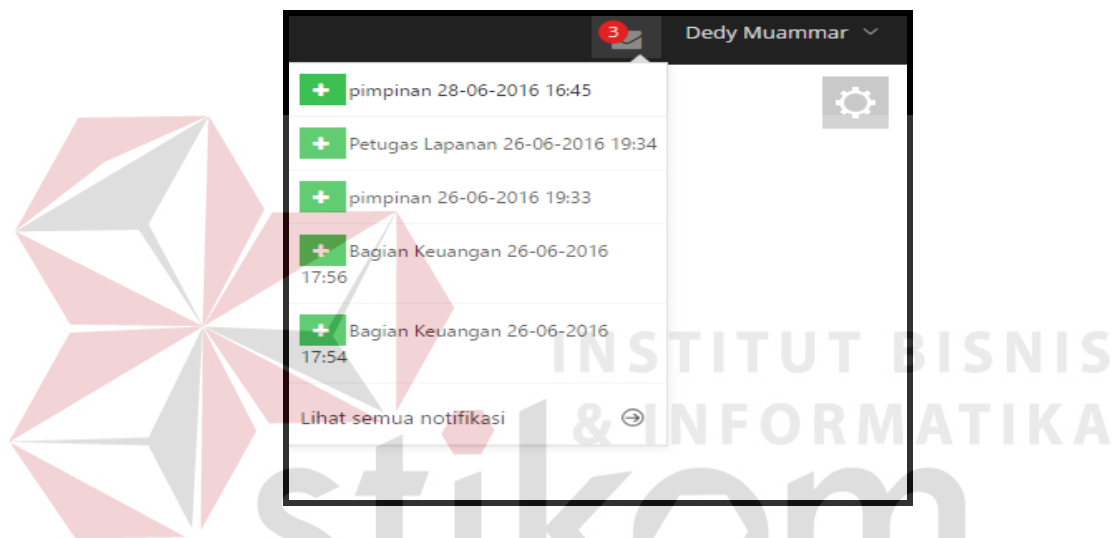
3

Dedy Muammar

pimpinan 28-06-2016 16:45

Petugas Lapanan 26-06-2016 19:34

pimpinan 26-06-2016 19:33

Bagian Keuangan 26-06-2016 17:56

Bagian Keuangan 26-06-2016 17:54

Lihat semua notifikasi

INSTITUT BISNIS & INFORMATIKA

stikom